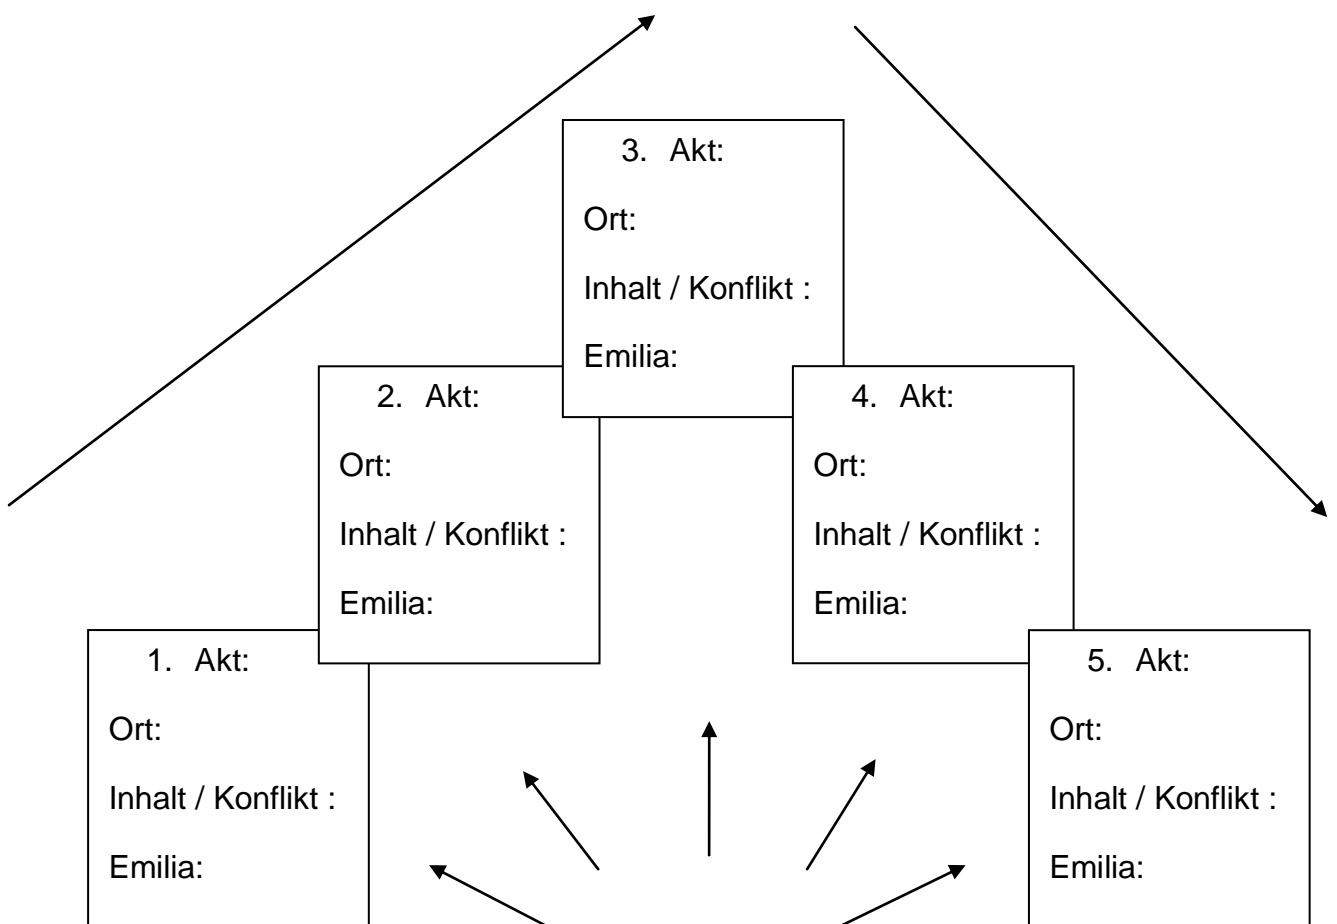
3. Akt:

Ort:

Inhalt / Konflikt :

Emilia:

2. Akt:

Ort:

Inhalt / Konflikt :

Emilia:

4. Akt:

Ort:

Inhalt / Konflikt :

Emilia:

1. Akt:

Ort:

Inhalt / Konflikt :

Emilia:

5. Akt:

Ort:

Inhalt / Konflikt :

Emilia: